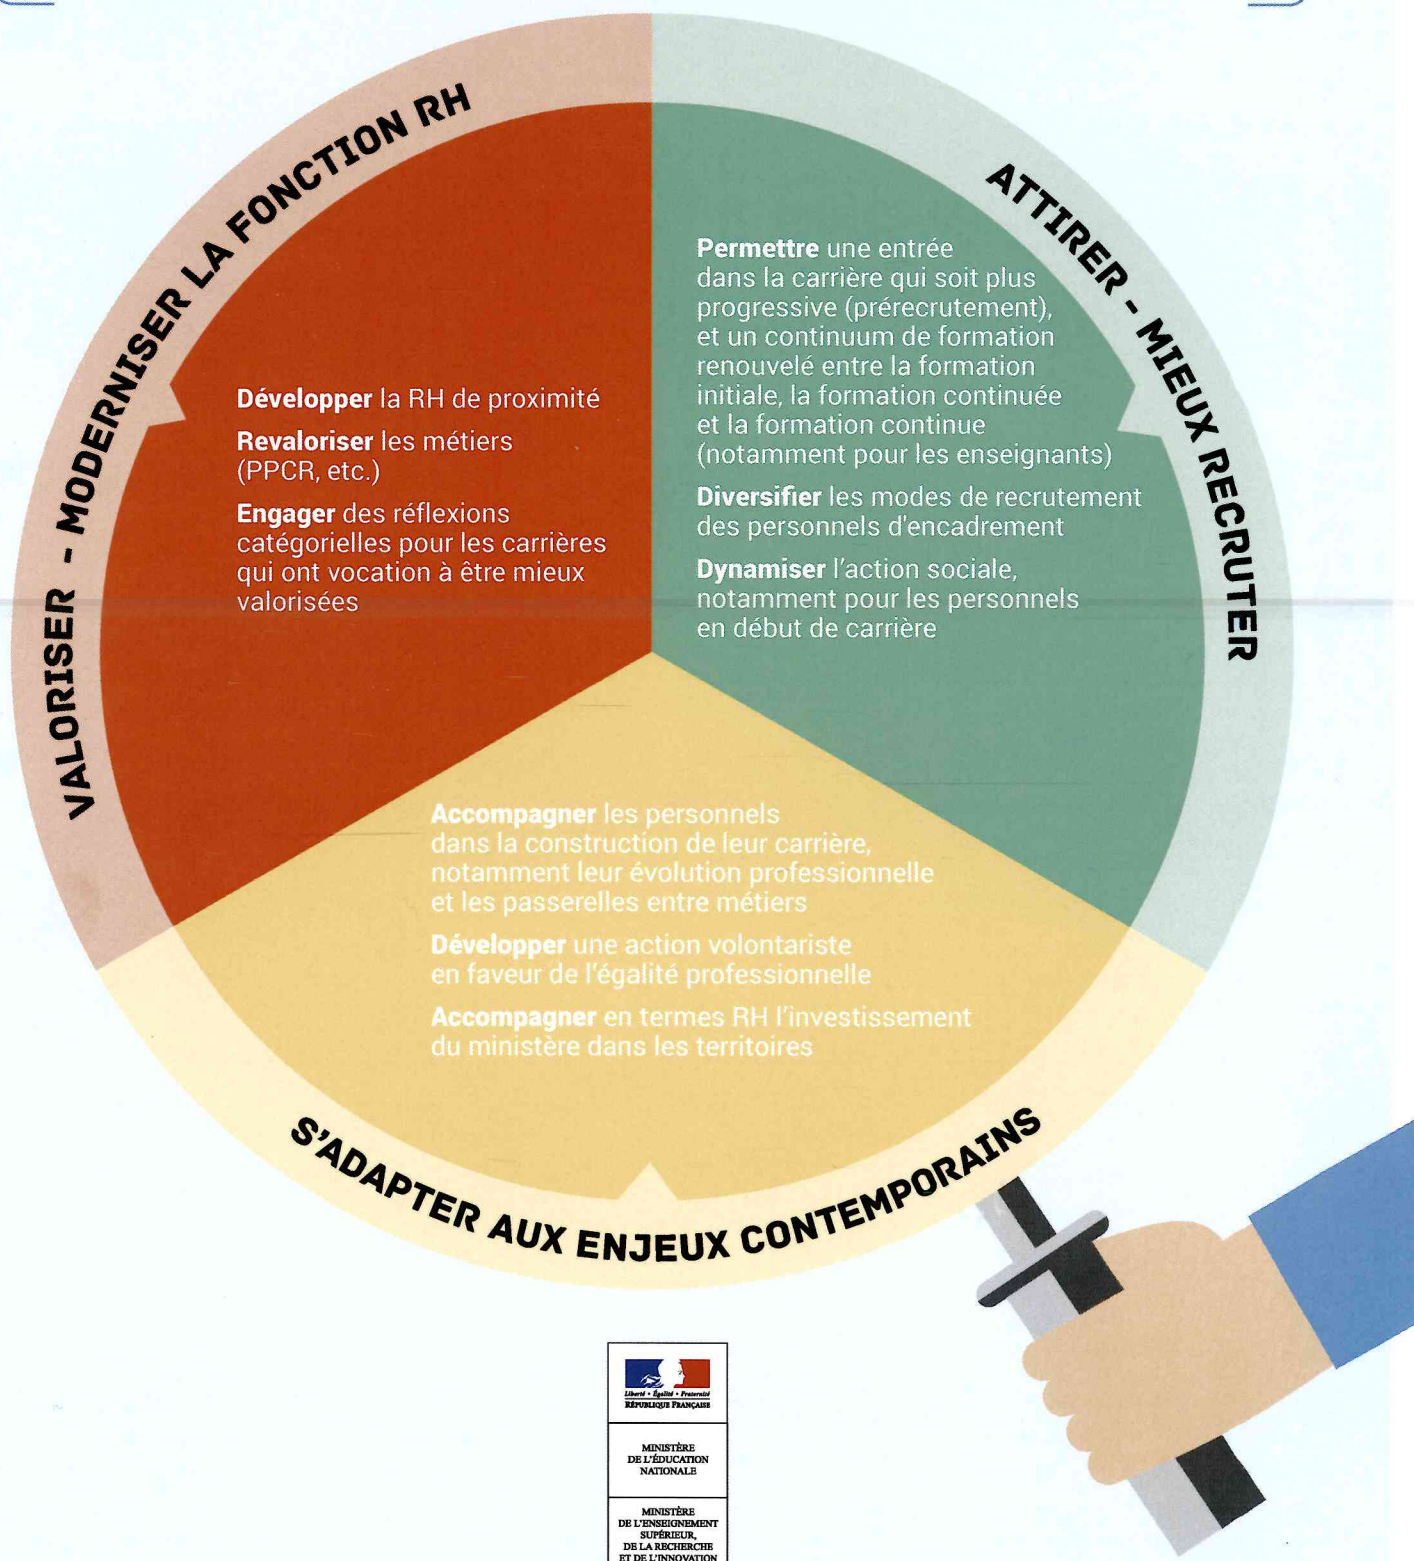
VALORISER - MODERNISER LA FONCTION RH

Développer la RH de proximité

Revaloriser les métiers (PPCR, etc.)

Engager des réflexions catégorielles pour les carrières qui ont vocation à être mieux valorisées

ATTIRER - MIEUX RECRUTER

Permettre une entrée dans la carrière qui soit plus progressive (prérecrutement), et un continuum de formation renouvelé entre la formation initiale, la formation continuée et la formation continue (notamment pour les enseignants)

Diversifier les modes de recrutement des personnels d'encadrement

Dynamiser l'action sociale, notamment pour les personnels en début de carrière

Accompagner les personnels dans la construction de leur carrière, notamment leur évolution professionnelle et les passerelles entre métiers

Développer une action volontariste en faveur de l'égalité professionnelle

Accompagner en termes RH l'investissement du ministère dans les territoires

S'ADAPTER AUX ENJEUX CONTEMPORAINS

Liberté • Égalité • Fraternité
RÉPUBLIQUE FRANÇAISE

MINISTÈRE DE L'ÉDUCATION NATIONALE

MINISTÈRE DE L'ENSEIGNEMENT SUPÉRIEUR, DE LA RECHERCHE ET DE L'INNOVATION